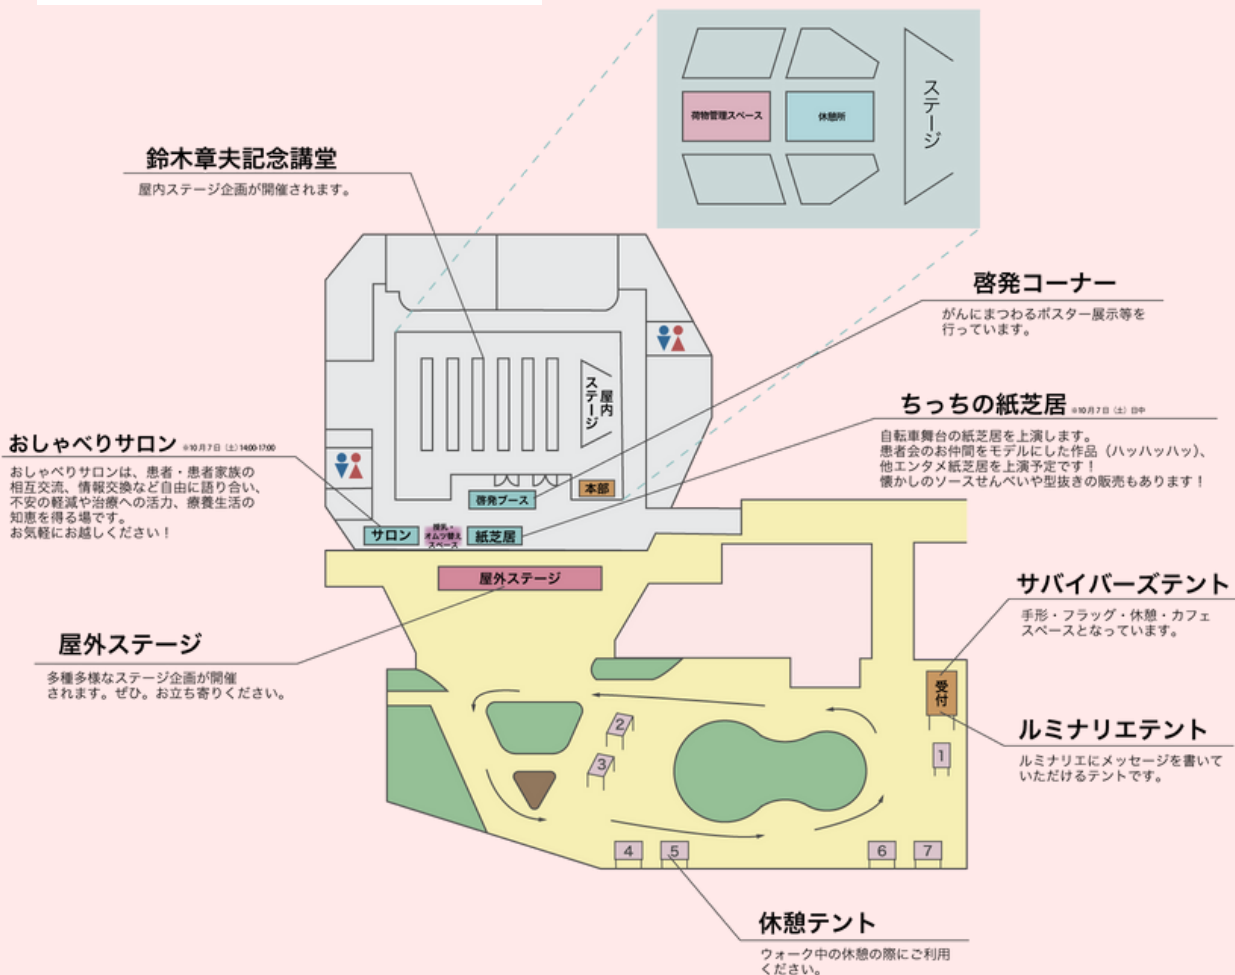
荷物管理スペース

休憩所

ステージ

鈴木章夫記念講堂

屋内ステージ企画が開催されます。

啓発コーナー

がんにまつわるポスター展示等を行っています。

屋内ステージ

ちっちの紙芝居 ※10月7日（土）日中

自転車舞台の紙芝居を上演します。
患者会のお仲間をモデルにした作品（ハッハッハッ）、他エンタメ紙芝居を上演予定です！
懐かしのソースせんべいや型抜きの販売もあります！

おしゃべりサロン ※10月7日（土）14:00-17:00

おしゃべりサロンは、患者・患者家族の相互交流、情報交換など自由に語り合い、不安の軽減や治療への活力、療養生活の知恵を得る場です。
お気軽にお越しください！

啓発ブース

本部

サロン

授乳・オムツ替えスペース

紙芝居

屋外ステージ

サバイバーズテント

手形・フラッグ・休憩・カフェスペースとなっています。

屋外ステージ

多種多様なステージ企画が開催されます。ぜひ、お立ち寄りください。

受付

ルミナリエテント

ルミナリエにメッセージを書いていただけるテントです。

2

3

1

4

5

6

7

休憩テント

ウォーク中の休憩の際にご利用ください。